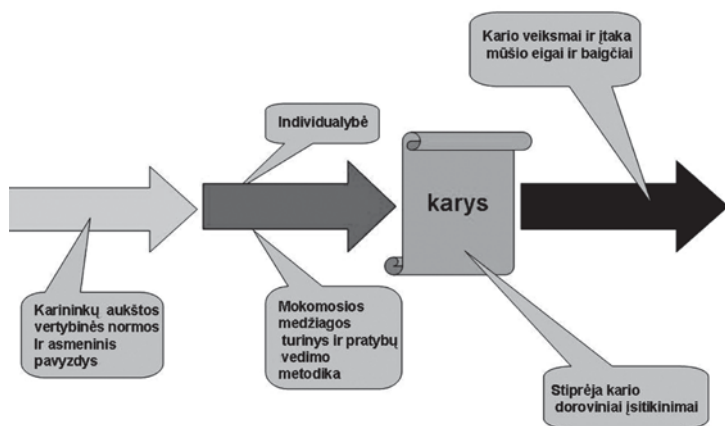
Kario veiksmai ir įtaka mūšio eigai ir baigčiai

Individualybė

karys

Karininkų aukštos vertybinės normos Ir asmeninis pavyzdys

Mokomosios medžiagos turinys ir pratybų vedimo metodika

Stiprėja kario doroviniai įsitikinimai